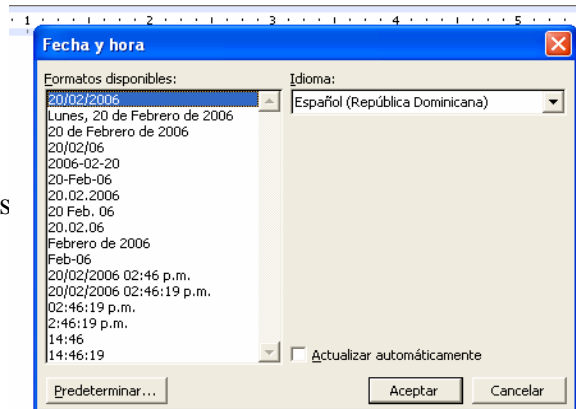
1 2 3 4 5

Fecha y hora

Formatos disponibles:

20/02/2006
Lunes, 20 de Febrero de 2006
20 de Febrero de 2006
20/02/06
2006-02-20
20-Feb-06
20.02.2006
20 Feb. 06
20.02.06
Febrero de 2006
Feb-06
20/02/2006 02:46 p.m.
20/02/2006 02:46:19 p.m.
02:46:19 p.m.
2:46:19 p.m.
14:46
14:46:19

Idioma:

Español (República Dominicana)

Actualizar automáticamente

Predeterminar...

Aceptar

Cancelar

s